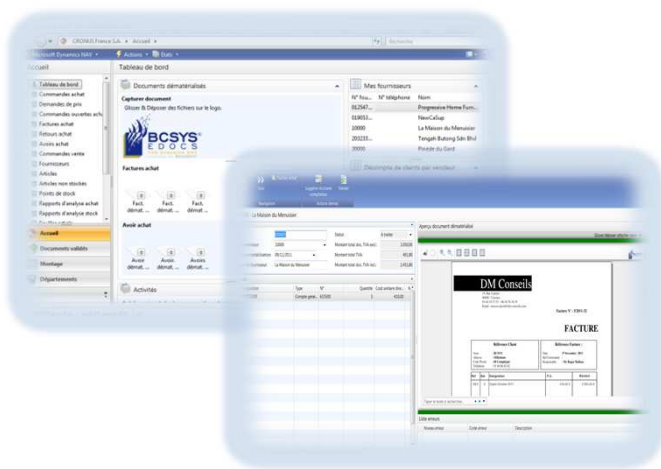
CRONUS France S.A. ▸ Accueil ▸

Microsoft Dynamics NAV ▾ Actions ▾ Etats ▾

Accueil

Tableau de bord

Tableau de bord
Commandes achat
Demandes de prix
Commandes ouvertes achat
Factures achat
Retours achat
Avoirs achat
Commandes vente
Fournisseurs
Articles
Articles non stockés
Points de stock
Rapports d'analyse achat
Rapports d'analyse stock

Accueil
Documents validés
Montage
Départements

Documents dématérialisés

Capturer document
Glisser & Déposer des fichiers sur le logo.

BCSYS EDOCS

Factures achat

Fact. démat. ...
Fact. démat. ...
Fact. démat. ...

Avoir achat

Avoir. démat. ...
Avoir. démat. ...
Avoir. démat. ...

Activités

Mes fournisseurs

| N° fou... | N° téléphone | Nom |
|---|---|---|
| 012547... | | Progressive Home Furn... |
| 019653... | | NewCaSup |
| 20000 | | La Maison du Menuisier |
| 201233... | | Tengah Bukong Sdn Bhd |
| 30000 | | Parole du Gard |

La Maison du Menuisier

Statut: A traiter
Montant total HT
Montant total TVA
Montant total TTC

Aperçu document dématérialisé

DM Conseils

FACTURE

Liste erreurs